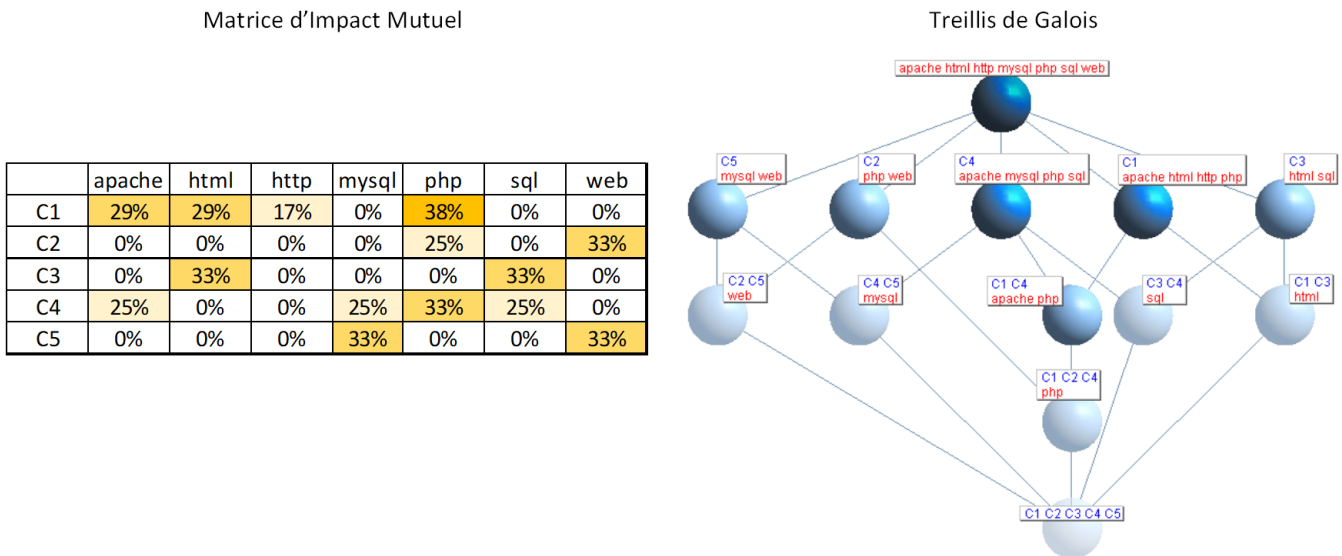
Matrice d'Impact Mutuel

| | apache | html | http | mysql | php | sql | web |
|---|---|---|---|---|---|---|---|
| C1 | 29% | 29% | 17% | 0% | 38% | 0% | 0% |
| C2 | 0% | 0% | 0% | 0% | 25% | 0% | 33% |
| C3 | 0% | 33% | 0% | 0% | 0% | 33% | 0% |
| C4 | 25% | 0% | 0% | 25% | 33% | 25% | 0% |
| C5 | 0% | 0% | 0% | 33% | 0% | 0% | 33% |

Treillis de Galois

apache html http mysql php sql web

C5
mysql web

C2
php web

C4
apache mysql php sql

C1
apache html http php

C3
html sql

C2 C5
web

C4 C5
mysql

C1 C4
apache php

C3 C4
sql

C1 C3
html

C1 C2 C4
php

C1 C2 C3 C4 C5